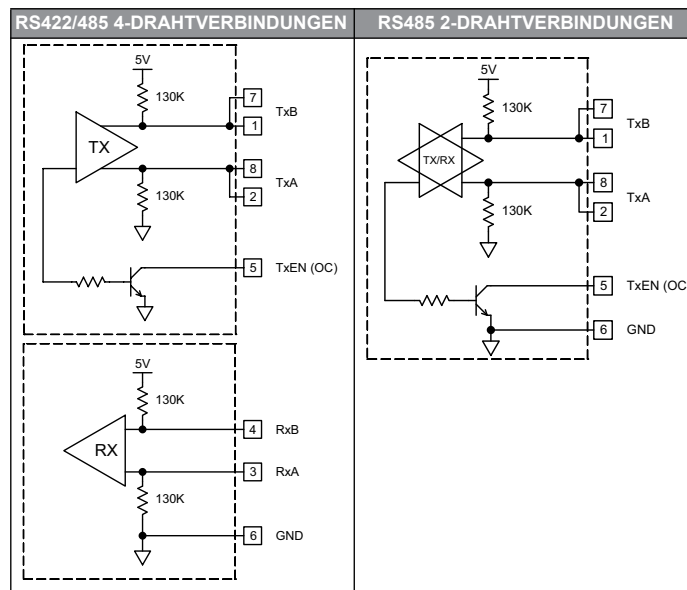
| RS422/485 4-DRAHTVERBINDUNGEN | RS485 2-DRAHTVERBINDUNGEN |
|---|---|

5V
130K
TX
7
1
TxB
8
2
TxA
130K
5
TxEN (OC)

5V
130K
RX
4
RxB
3
RxA
130K
6
GND

5V
130K
TX/RX
7
1
TxB
8
2
TxA
130K
5
TxEN (OC
6
GND